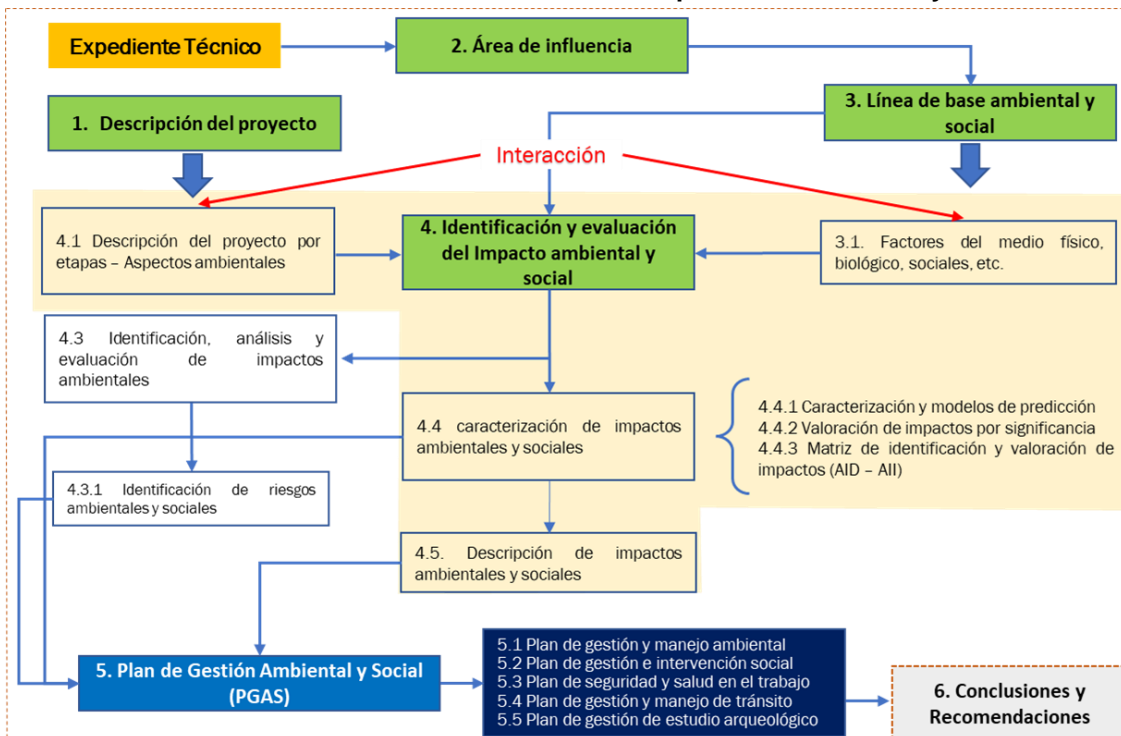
Expediente Técnico

2. Área de influencia

1. Descripción del proyecto

3. Línea de base ambiental y social

Interacción

4.1 Descripción del proyecto por etapas – Aspectos ambientales

4. Identificación y evaluación del Impacto ambiental y social

3.1. Factores del medio físico, biológico, sociales, etc.

4.3 Identificación, análisis y evaluación de impactos ambientales

4.4 caracterización de impactos ambientales y sociales

4.4.1 Caracterización y modelos de predicción
4.4.2 Valoración de impactos por significancia
4.4.3 Matriz de identificación y valoración de impactos (AID – AII)

4.3.1 Identificación de riesgos ambientales y sociales

4.5. Descripción de impactos ambientales y sociales

5. Plan de Gestión Ambiental y Social (PGAS)

5.1 Plan de gestión y manejo ambiental
5.2 Plan de gestión e intervención social
5.3 Plan de seguridad y salud en el trabajo
5.4 Plan de gestión y manejo de tránsito
5.5 Plan de gestión de estudio arqueológico

6. Conclusiones y Recomendaciones